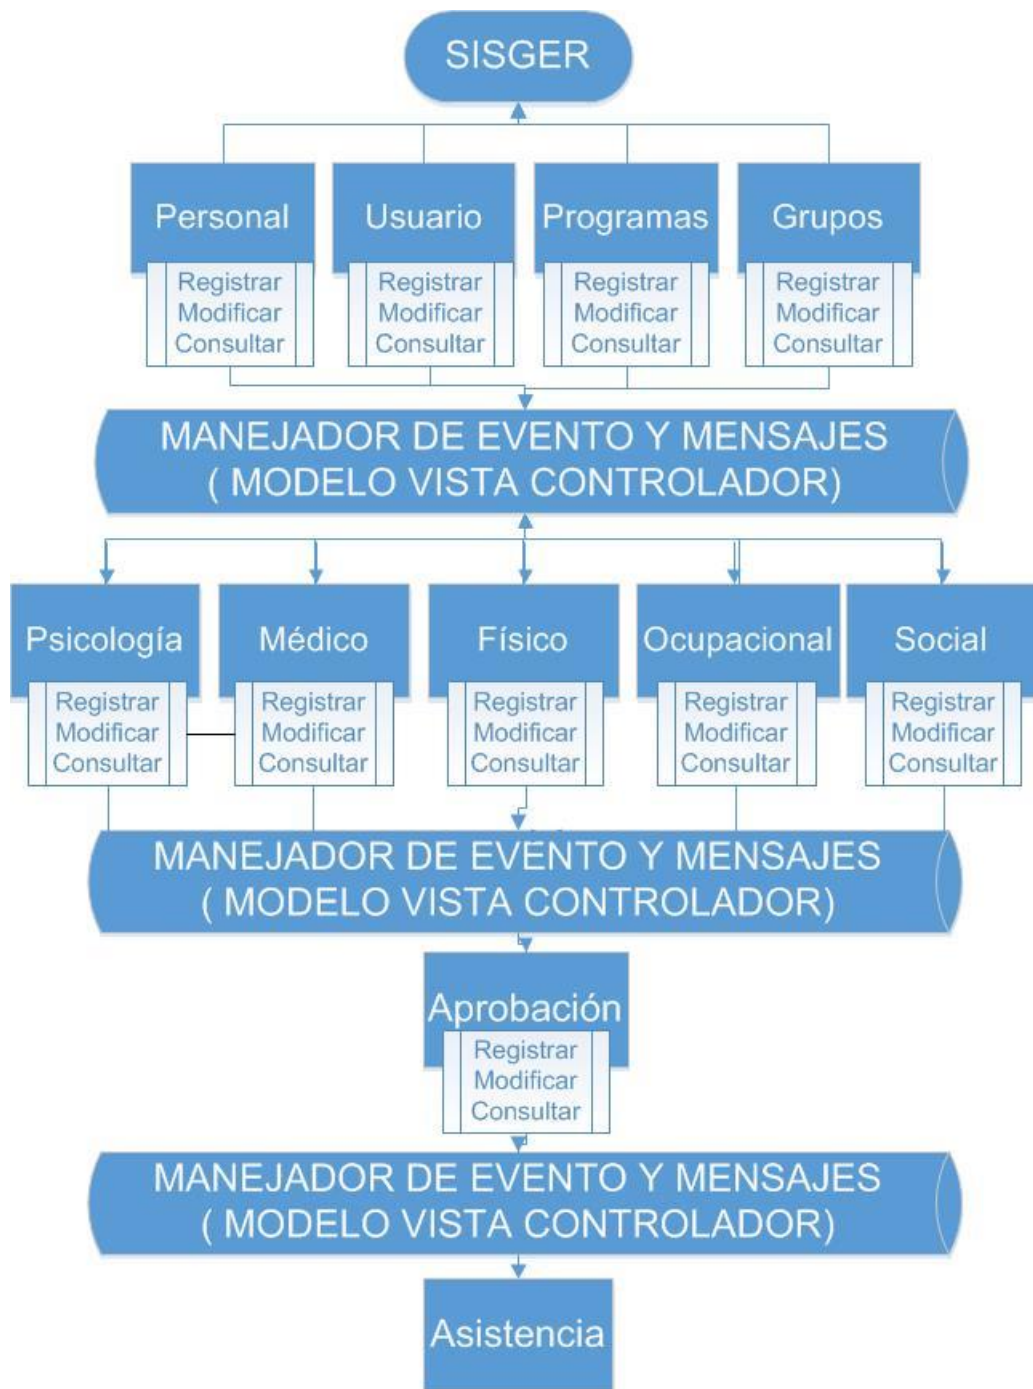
SISGER

Personal
Registrar
Modificar
Consultar

Usuario
Registrar
Modificar
Consultar

Programas
Registrar
Modificar
Consultar

Grupos
Registrar
Modificar
Consultar

MANEJADOR DE EVENTO Y MENSAJES
( MODELO VISTA CONTROLADOR)

Psicología
Registrar
Modificar
Consultar

Médico
Registrar
Modificar
Consultar

Físico
Registrar
Modificar
Consultar

Ocupacional
Registrar
Modificar
Consultar

Social
Registrar
Modificar
Consultar

MANEJADOR DE EVENTO Y MENSAJES
( MODELO VISTA CONTROLADOR)

Aprobación
Registrar
Modificar
Consultar

MANEJADOR DE EVENTO Y MENSAJES
( MODELO VISTA CONTROLADOR)

Asistencia